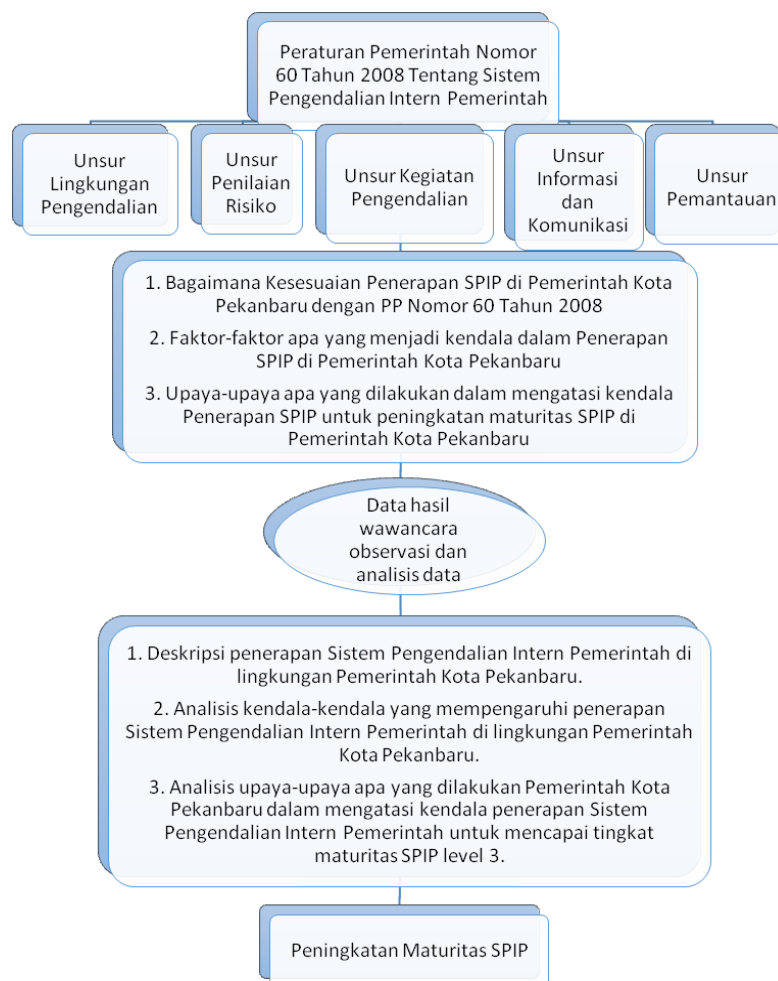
Peraturan Pemerintah Nomor 60 Tahun 2008 Tentang Sistem Pengendalian Intern Pemerintah

Unsur Lingkungan Pengendalian

Unsur Penilaian Risiko

Unsur Kegiatan Pengendalian

Unsur Informasi dan Komunikasi

Unsur Pemantauan

1. Bagaimana Kesesuaian Penerapan SPIP di Pemerintah Kota Pekanbaru dengan PP Nomor 60 Tahun 2008

2. Faktor-faktor apa yang menjadi kendala dalam Penerapan SPIP di Pemerintah Kota Pekanbaru

3. Upaya-upaya apa yang dilakukan dalam mengatasi kendala Penerapan SPIP untuk peningkatan maturitas SPIP di Pemerintah Kota Pekanbaru

Data hasil wawancara observasi dan analisis data

1. Deskripsi penerapan Sistem Pengendalian Intern Pemerintah di lingkungan Pemerintah Kota Pekanbaru.

2. Analisis kendala-kendala yang mempengaruhi penerapan Sistem Pengendalian Intern Pemerintah di lingkungan Pemerintah Kota Pekanbaru.

3. Analisis upaya-upaya apa yang dilakukan Pemerintah Kota Pekanbaru dalam mengatasi kendala penerapan Sistem Pengendalian Intern Pemerintah untuk mencapai tingkat maturitas SPIP level 3.

Peningkatan Maturitas SPIP